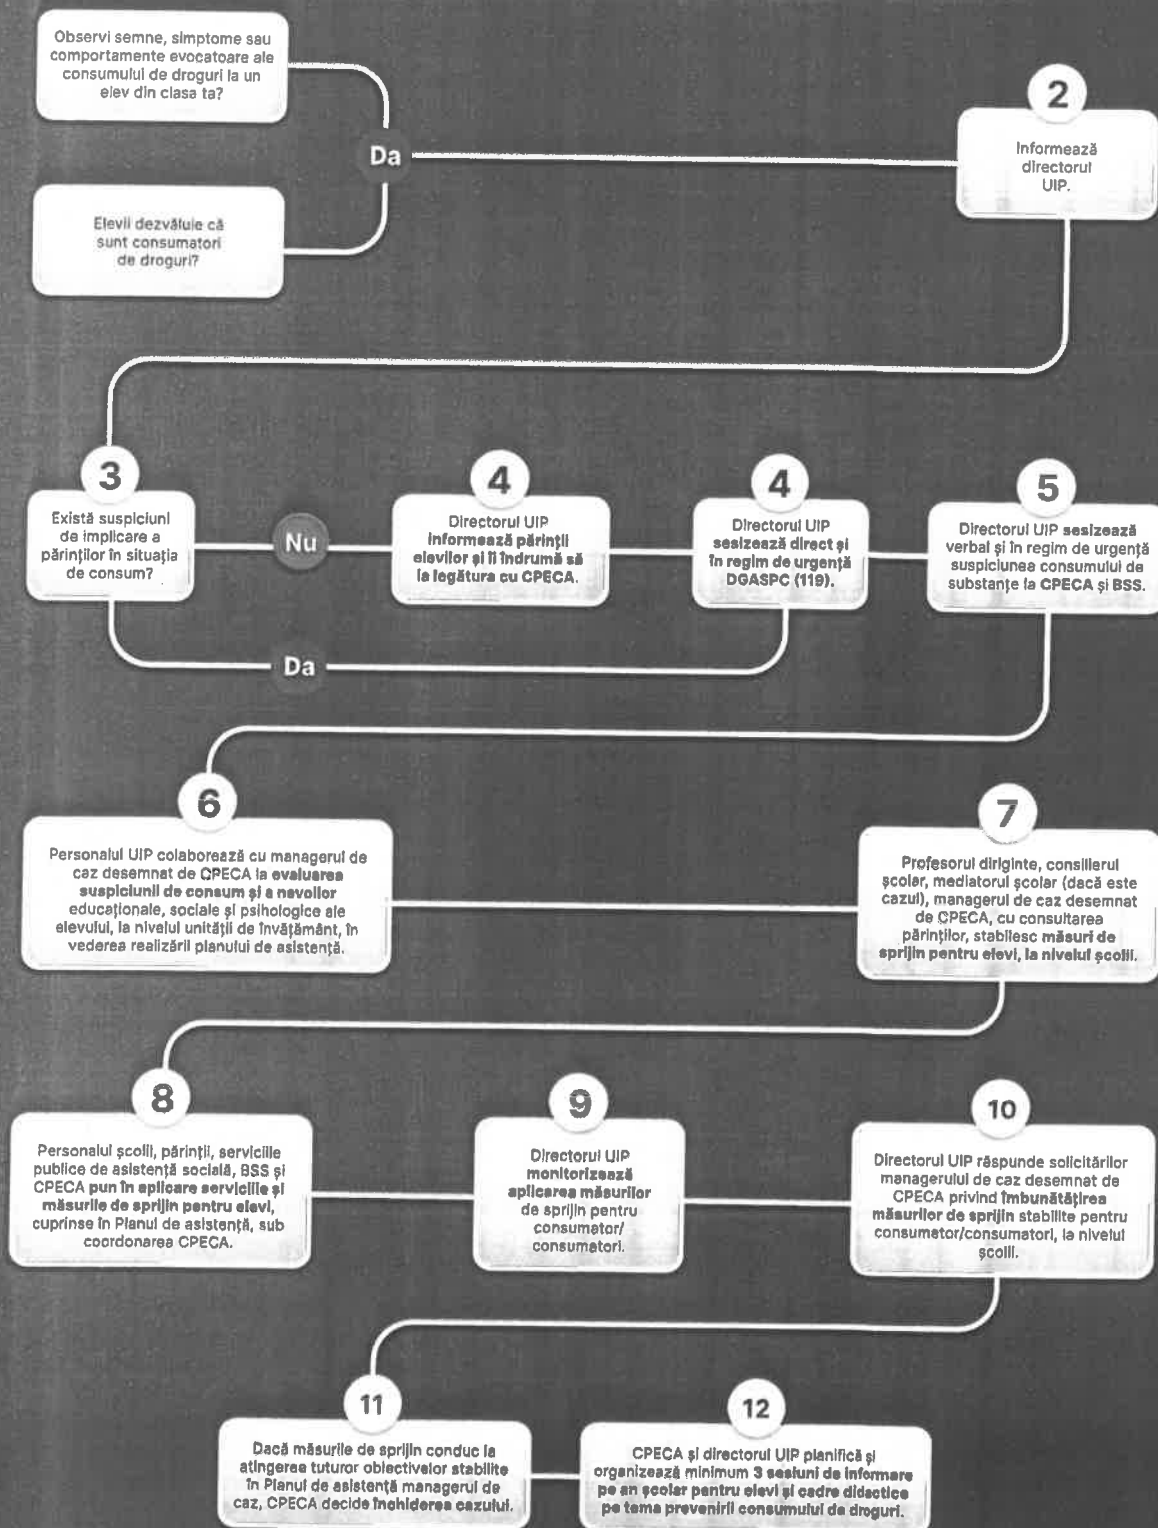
Observi semne, simptome sau comportamente evocatoare ale consumului de droguri la un elev din clasa ta?

Da

Elevii dezvăluie că sunt consumatori de droguri?

2

Informează directorul UIP.

3

Există suspiciuni de implicare a părinților în situația de consum?

Nu

4

Directorul UIP informează părinții elevilor și îi îndrumă să ia legătura cu CPECA.

4

Directorul UIP sesizează direct și în regim de urgență DGASPC (119).

5

Directorul UIP sesizează verbal și în regim de urgență suspiciunea consumului de substanțe la CPECA și BSS.

Da

6

Personalul UIP colaborează cu managerul de caz desemnat de CPECA la evaluarea suspiciunii de consum și a nevoilor educaționale, sociale și psihologice ale elevului, la nivelul unității de învățământ, în vederea realizării planului de asistență.

7

Profesorul diriginte, consilierul școlar, mediatorul școlar (dacă este cazul), managerul de caz desemnat de CPECA, cu consultarea părinților, stabilesc măsuri de sprijin pentru elevi, la nivelul școlii.

8

Personalul școlii, părinții, serviciile publice de asistență socială, BSS și CPECA pun în aplicare serviciile și măsurile de sprijin pentru elevi, cuprinse în Planul de asistență, sub coordonarea CPECA.

9

Directorul UIP monitorizează aplicarea măsurilor de sprijin pentru consumator/consumatori.

10

Directorul UIP răspunde solicitărilor managerului de caz desemnat de CPECA privind îmbunătățirea măsurilor de sprijin stabilite pentru consumator/consumatori, la nivelul școlii.

11

Dacă măsurile de sprijin conduc la atingerea tuturor obiectivelor stabilite în Planul de asistență managerul de caz, CPECA decide închiderea cazului.

12

CPECA și directorul UIP planifică și organizează minimum 3 sesiuni de informare pe an școlar pentru elevi și cadre didactice pe tema prevenirii consumului de droguri.